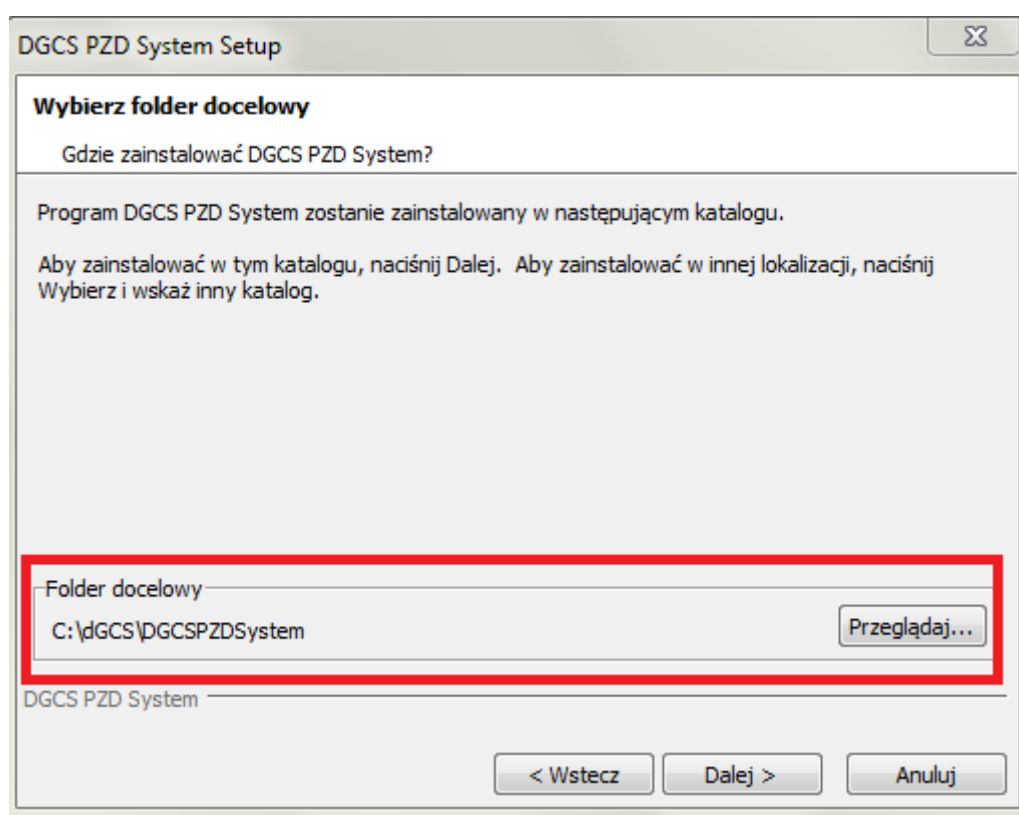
DGCS PZD System Setup

Wybierz folder docelowy

Gdzie zainstalować DGCS PZD System?

Program DGCS PZD System zostanie zainstalowany w następującym katalogu.

Aby zainstalować w tym katalogu, naciśnij Dalej. Aby zainstalować w innej lokalizacji, naciśnij Wybierz i wskaż inny katalog.

Folder docelowy

C:\dGCS\DGCSPZDSystem

Przeglądaj...

DGCS PZD System

< Wstecz

Dalej >

Anuluj